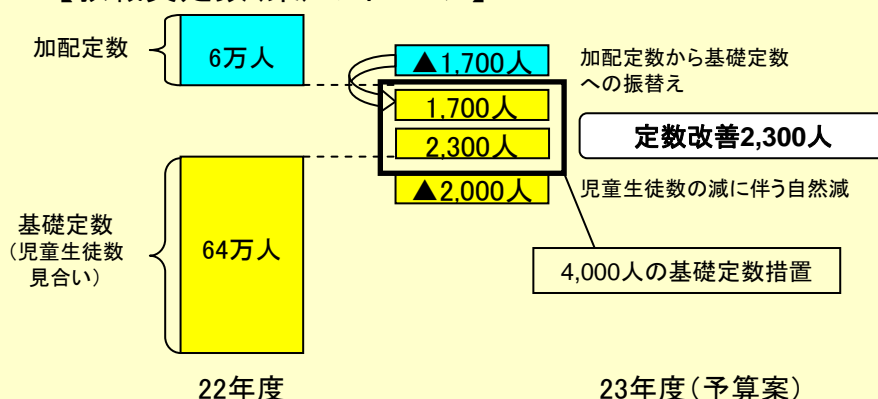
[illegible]

加配定数

6万人

▲1,700人

加配定数から基礎定数への振替え

1,700人

2,300人

定数改善2,300人

▲2,000人

児童生徒数の減に伴う自然減

基礎定数（児童生徒数見合い）

64万人

4,000人の基礎定数措置

22年度

23年度（予算案）